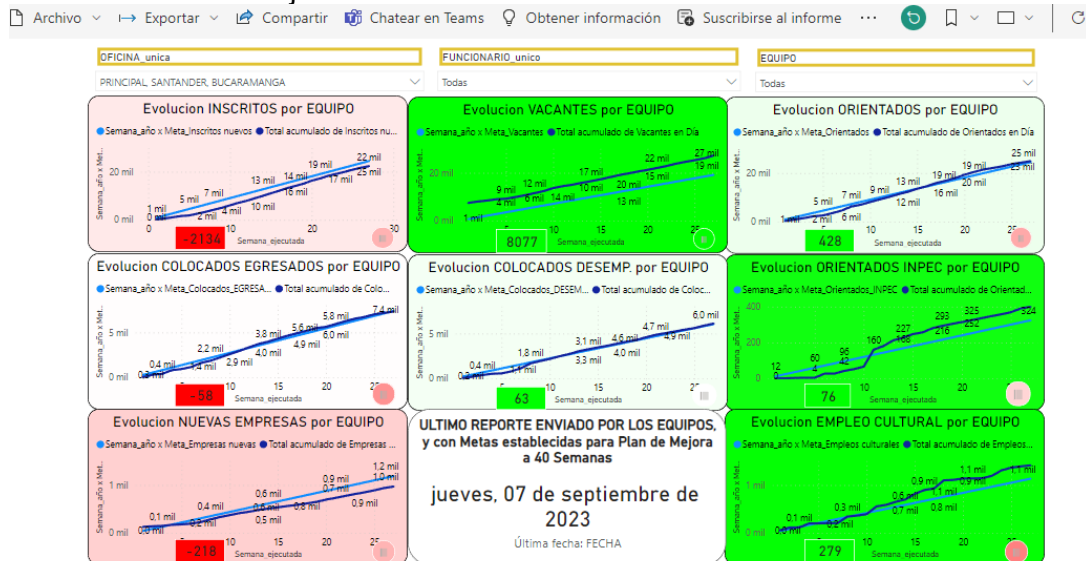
Archivo ∨ Exportar ∨ Compartir Chatear en Teams Obtener información Suscribirse al informe ···

OFICINA_unica
PRINCIPAL, SANTANDER, BUCARAMANGA

FUNCIONARIO_unico
Todas

EQUIPO
Todas

Evolucion INSCRITOS por EQUIPO
Semana_año x Meta_Inscritos nuevos Total acumulado de Inscritos nu...
Semana_año x Met...
20 mil
0 mil
0 mil 1 mil 5 mil 2 mil 7 mil 4 mil 13 mil 10 mil 14 mil 16 mil 19 mil 17 mil 22 mil 25 mil
0 10 20 30
-2134
Semana_ejecutada

Evolucion VACANTES por EQUIPO
Semana_año x Meta_Vacantes Total acumulado de Vacantes en Día
Semana_año x Met...
20 mil
1 mil 4 mil 9 mil 6 mil 12 mil 14 mil 10 mil 17 mil 13 mil 20 mil 15 mil 22 mil 19 mil 27 mil
10 15 20 25
8077
Semana_ejecutada

Evolucion ORIENTADOS por EQUIPO
Semana_año x Meta_Orientados Total acumulado de Orientados en Día
Semana_año x Met...
20 mil
0 mil
1 mil 2 mil 5 mil 6 mil 7 mil 9 mil 12 mil 13 mil 16 mil 19 mil 19 mil 20 mil 25 mil 23 mil
10 15 20 25
428
Semana_ejecutada

Evolucion COLOCADOS EGRESADOS por EQUIPO
Semana_año x Meta_Colocados_EGRESA... Total acumulado de Colocado...
Semana_año x Met...
5 mil
0 mil
0.2 mil 0.4 mil 1.4 mil 2.2 mil 2.9 mil 3.8 mil 4.0 mil 5.6 mil 4.9 mil 5.8 mil 6.0 mil 7.4 mil
10 15 20 25
-58
Semana_ejecutada

Evolucion COLOCADOS DESEMP. por EQUIPO
Semana_año x Meta_Colocados_DESEM... Total acumulado de Coloc...
Semana_año x Met...
5 mil
0 mil
0.2 mil 0.4 mil 1.1 mil 1.8 mil 3.1 mil 3.3 mil 4.6 mil 4.0 mil 4.7 mil 4.9 mil 6.0 mil
10 15 20 25
63
Semana_ejecutada

Evolucion ORIENTADOS INPEC por EQUIPO
Semana_año x Meta_Orientados_INPEC Total acumulado de Orientad...
Semana_año x Met...
400
200
0
0 12 4 60 96 42 160 227 188 216 293 252 325 324
10 15 20
76
Semana_ejecutada

Evolucion NUEVAS EMPRESAS por EQUIPO
Semana_año x Meta_Empresas nuevas Total acumulado de Empresas ...
Semana_año x Met...
1 mil
0 mil
0.0 mil 0.1 mil 0.2 mil 0.4 mil 0.5 mil 0.6 mil 0.5 mil 0.8 mil 0.9 mil 0.7 mil 0.9 mil 1.2 mil 1.0 mil
10 15 20 25
-218
Semana_ejecutada

ULTIMO REPORTE ENVIADO POR LOS EQUIPOS, y con Metas establecidas para Plan de Mejora a 40 Semanas

jueves, 07 de septiembre de 2023

Última fecha: FECHA

Evolucion EMPLEO CULTURAL por EQUIPO
Semana_año x Meta_Empleos culturales Total acumulado de Empleos...
Semana_año x Met...
1 mil
0 mil
0.0 mil 0.1 mil 0.2 mil 0.3 mil 0.6 mil 0.7 mil 0.9 mil 0.8 mil 1.1 mil 0.9 mil 1.1 mil 1.1 mil
10 15 20 25
279
Semana_ejecutada